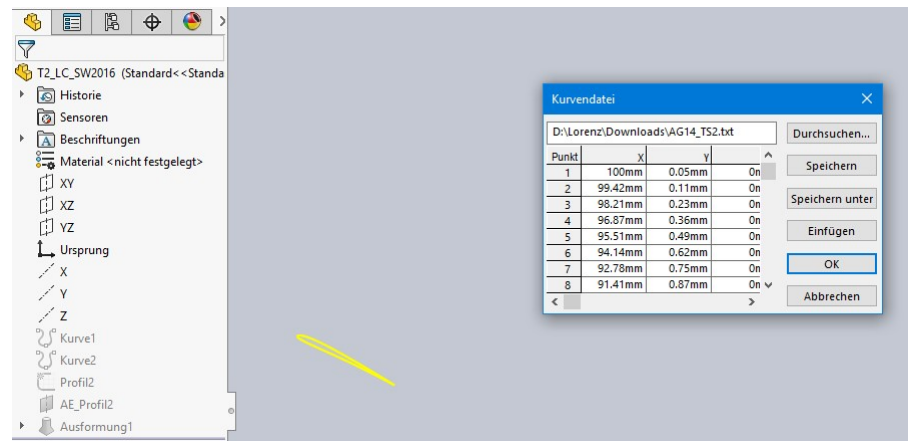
T2_LC_SW2016 (Standard<<Standa

Historie

Sensoren

Beschriftungen

Material <nicht festgelegt>

XY

XZ

YZ

Ursprung

X

Y

Z

Kurve1

Kurve2

Profil2

AE_Profil2

Ausformung1

Kurvendatei

D:\Lorenz\Downloads\AG14_TS2.txt

Durchsuchen...

| Punkt | X | Y | |
|---|---|---|---|
| 1 | 100mm | 0.05mm | 0n |
| 2 | 99.42mm | 0.11mm | 0n |
| 3 | 98.21mm | 0.23mm | 0n |
| 4 | 96.87mm | 0.36mm | 0n |
| 5 | 95.51mm | 0.49mm | 0n |
| 6 | 94.14mm | 0.62mm | 0n |
| 7 | 92.78mm | 0.75mm | 0n |
| 8 | 91.41mm | 0.87mm | 0n |

Speichern

Speichern unter

Einfügen

OK

Abbrechen